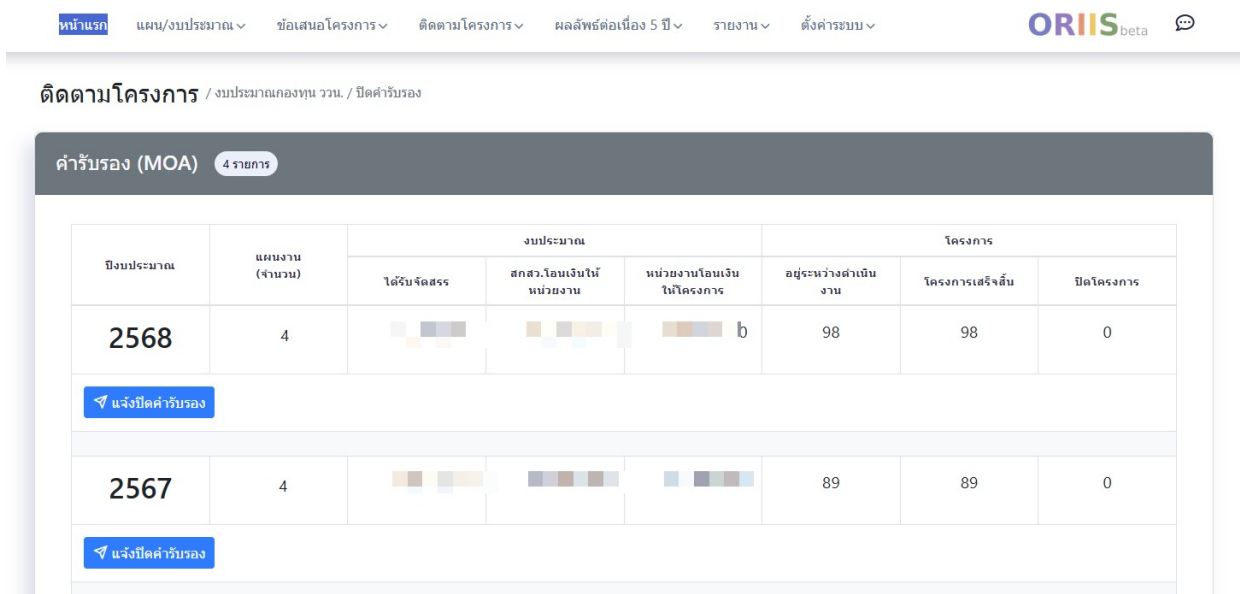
หน้าแรก แผน/งบประมาณ ข้อเสนอโครงการ ติดตามโครงการ ผลลัพธ์ต่อเนื่อง 5 ปี รายงาน ตั้งค่าระบบ ORIIS beta

ติดตามโครงการ / งบประมาณกองทุน ววน. / ปิดคำรับรอง

คำรับรอง (MOA) 4 รายการ

| ปีงบประมาณ | แผนงาน (จำนวน) | งบประมาณ ได้รับจัดสรร | งบประมาณ สกสว.โอนเงินให้หน่วยงาน | งบประมาณ หน่วยงานโอนเงินให้โครงการ | โครงการ อยู่ระหว่างดำเนินงาน | โครงการ โครงการเสร็จสิ้น | โครงการ ปิดโครงการ |
|---|---|---|---|---|---|---|---|
| 2568 | 4 | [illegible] | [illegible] | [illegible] | 98 | 98 | 0 |
| แจ้งปิดคำรับรอง | | | | | | | |
| 2567 | 4 | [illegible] | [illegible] | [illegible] | 89 | 89 | 0 |
| แจ้งปิดคำรับรอง | | | | | | | |